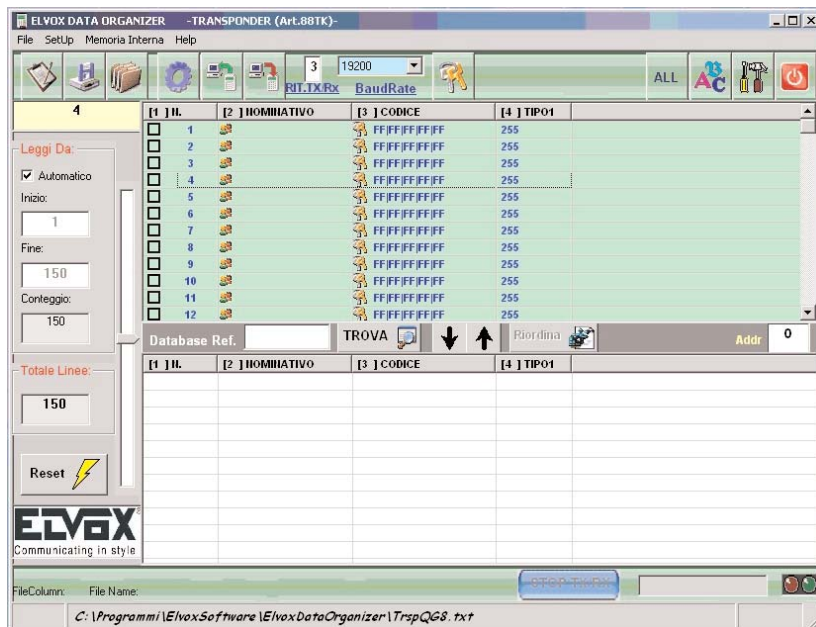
ELVOX DATA ORGANIZER -TRANSPONDER (Art.88TK)-

File SetUp Memoria Interna Help

3 RIT.TX/Rx 19200 BaudRate ALL

4

Leggi Da:

Automatico

Inizio:

1

Fine:

150

Conteggio:

150

Totale Linee:

150

Reset

ELVOX

Communicating in style

| [1 ] N. | [2 ] NOMINATIVO | [3 ] CODICE | [4 ] TIPO1 |
|---|---|---|---|
| 1 | | FF\|FF\|FF\|FF\|FF | 255 |
| 2 | | FF\|FF\|FF\|FF\|FF | 255 |
| 3 | | FF\|FF\|FF\|FF\|FF | 255 |
| 4 | | FF\|FF\|FF\|FF\|FF | 255 |
| 5 | | FF\|FF\|FF\|FF\|FF | 255 |
| 6 | | FF\|FF\|FF\|FF\|FF | 255 |
| 7 | | FF\|FF\|FF\|FF\|FF | 255 |
| 8 | | FF\|FF\|FF\|FF\|FF | 255 |
| 9 | | FF\|FF\|FF\|FF\|FF | 255 |
| 10 | | FF\|FF\|FF\|FF\|FF | 255 |
| 11 | | FF\|FF\|FF\|FF\|FF | 255 |
| 12 | | FF\|FF\|FF\|FF\|FF | 255 |

Database Ref. TROVA Riordina Addr 0

| [1 ] N. | [2 ] NOMINATIVO | [3 ] CODICE | [4 ] TIPO1 |
|---|---|---|---|

FileColumn: File Name: STOP TX/RX

C:\Programmi\ElvoxSoftware\ElvoxDataOrganizer\TrspQG8.txt